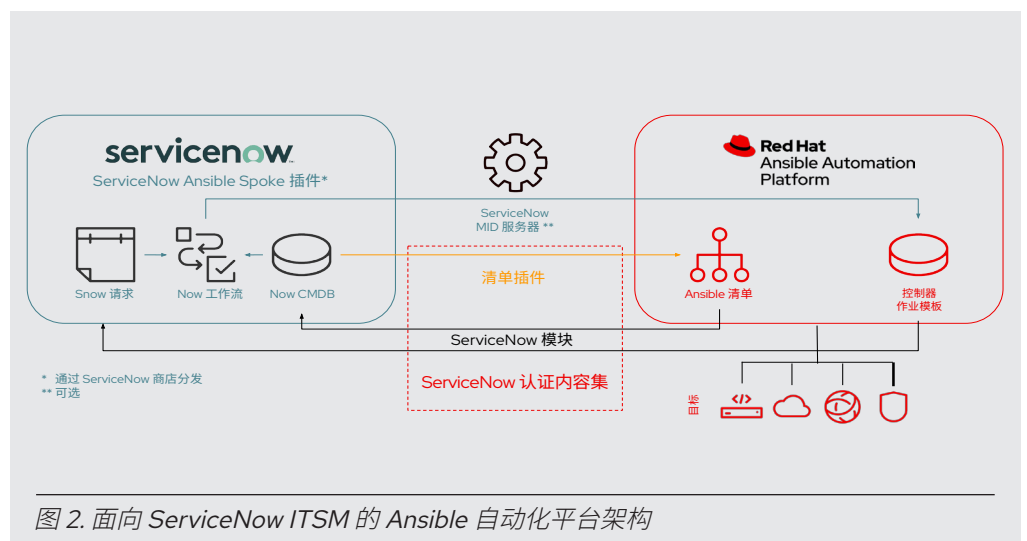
servicenow

ServiceNow Ansible Spoke 插件*

Snow 请求

Now 工作流

Now CMDB

ServiceNow MID 服务器 **

清单插件

Red Hat Ansible Automation Platform

Ansible 清单

控制器作业模板

ServiceNow 模块

* 通过 ServiceNow 商店分发
** 可选

ServiceNow 认证内容集

目标

图 2. 面向 ServiceNow ITSM 的 Ansible 自动化平台架构